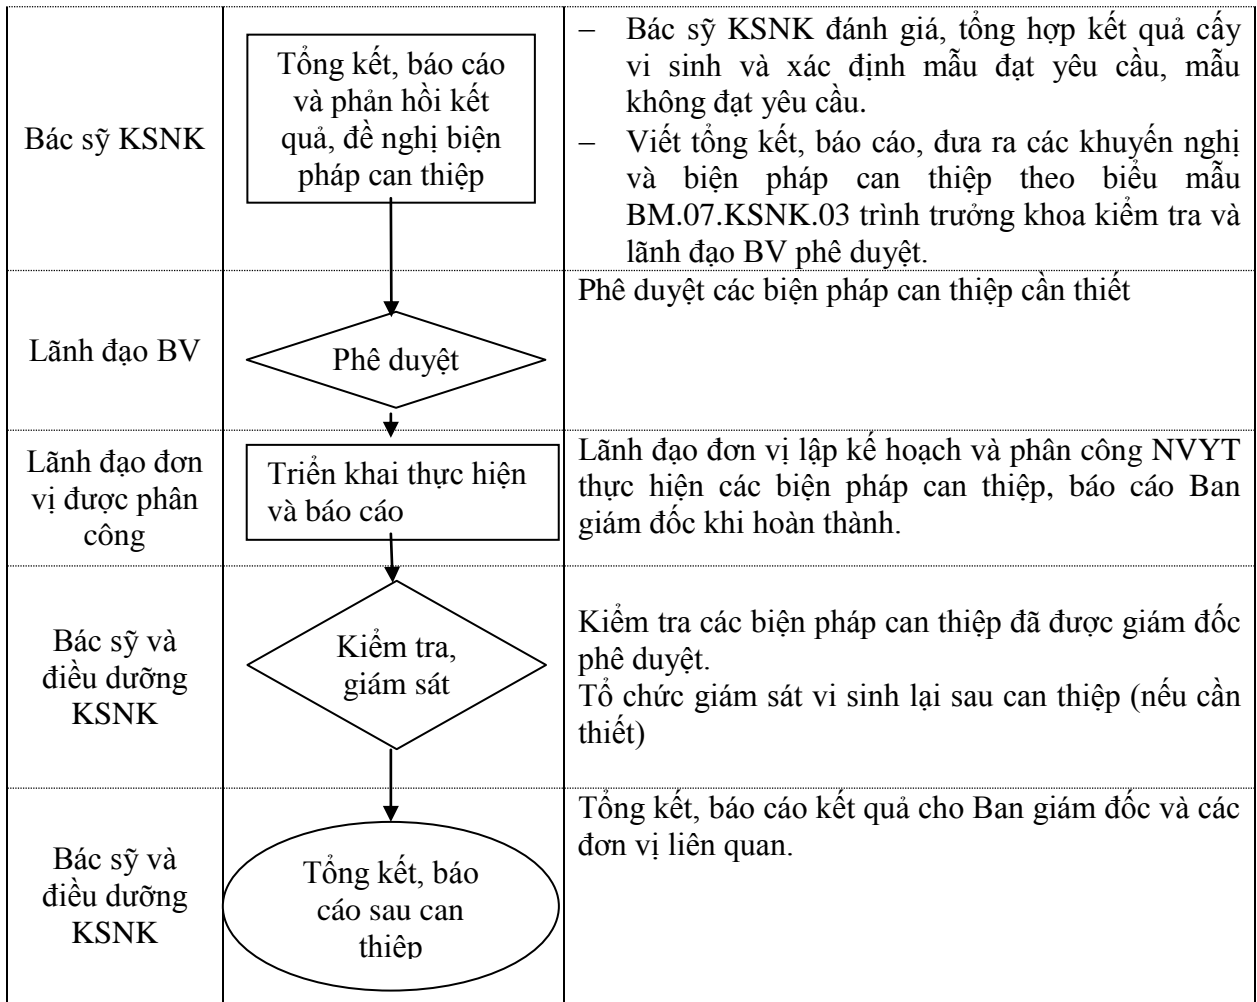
| | | |
|---|---|---|
| Bác sỹ KSNK | Tổng kết, báo cáo và phản hồi kết quả, đề nghị biện pháp can thiệp | – Bác sỹ KSNK đánh giá, tổng hợp kết quả cấy vi sinh và xác định mẫu đạt yêu cầu, mẫu không đạt yêu cầu.<br>– Viết tổng kết, báo cáo, đưa ra các khuyến nghị và biện pháp can thiệp theo biểu mẫu BM.07.KSNK.03 trình trưởng khoa kiểm tra và lãnh đạo BV phê duyệt. |
| Lãnh đạo BV | Phê duyệt | Phê duyệt các biện pháp can thiệp cần thiết |
| Lãnh đạo đơn vị được phân công | Triển khai thực hiện và báo cáo | Lãnh đạo đơn vị lập kế hoạch và phân công NVYT thực hiện các biện pháp can thiệp, báo cáo Ban giám đốc khi hoàn thành. |
| Bác sỹ và điều dưỡng KSNK | Kiểm tra, giám sát | Kiểm tra các biện pháp can thiệp đã được giám đốc phê duyệt.<br>Tổ chức giám sát vi sinh lại sau can thiệp (nếu cần thiết) |
| Bác sỹ và điều dưỡng KSNK | Tổng kết, báo cáo sau can thiệp | Tổng kết, báo cáo kết quả cho Ban giám đốc và các đơn vị liên quan. |